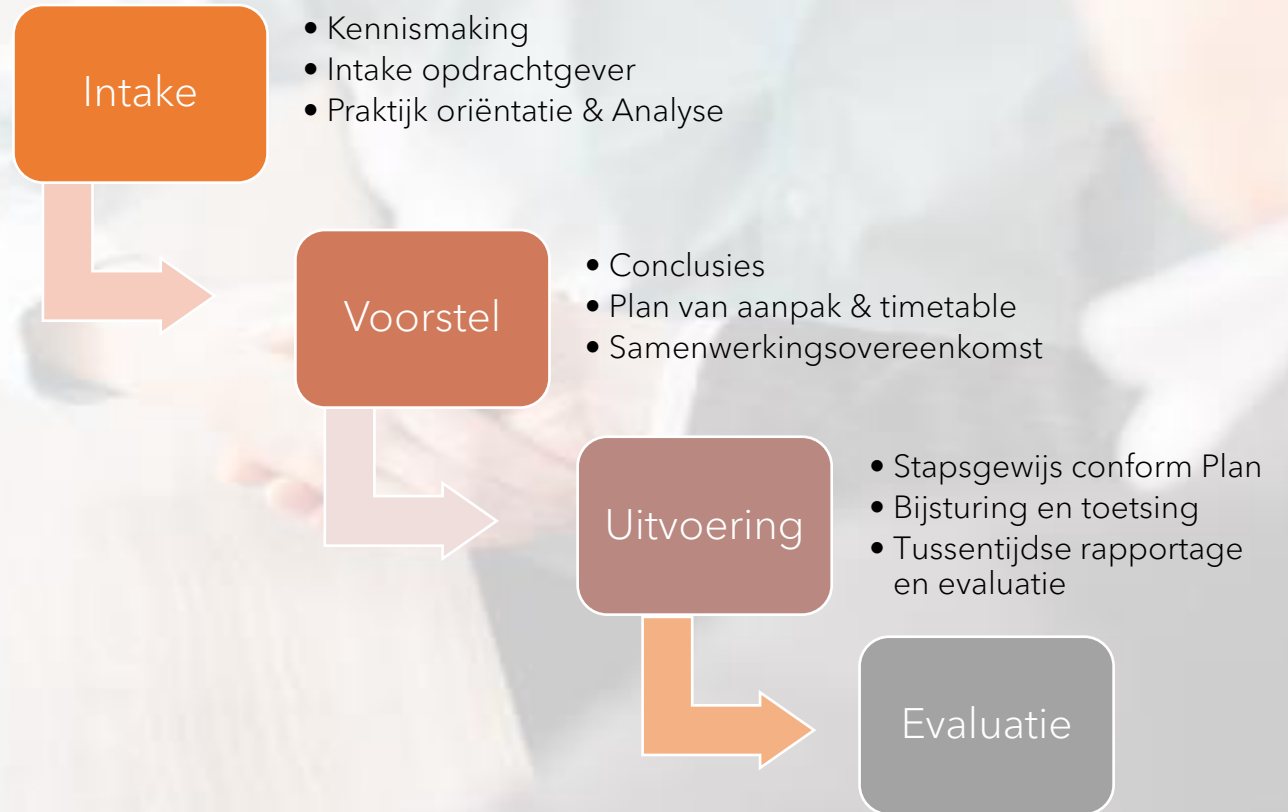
Intake

- Kennismaking
- Intake opdrachtgever
- Praktijk oriëntatie & Analyse

Voorstel

- Conclusies
- Plan van aanpak & timetable
- Samenwerkingsovereenkomst

Uitvoering

- Stapsgewijs conform Plan
- Bijsturing en toetsing
- Tussentijdse rapportage en evaluatie

Evaluatie